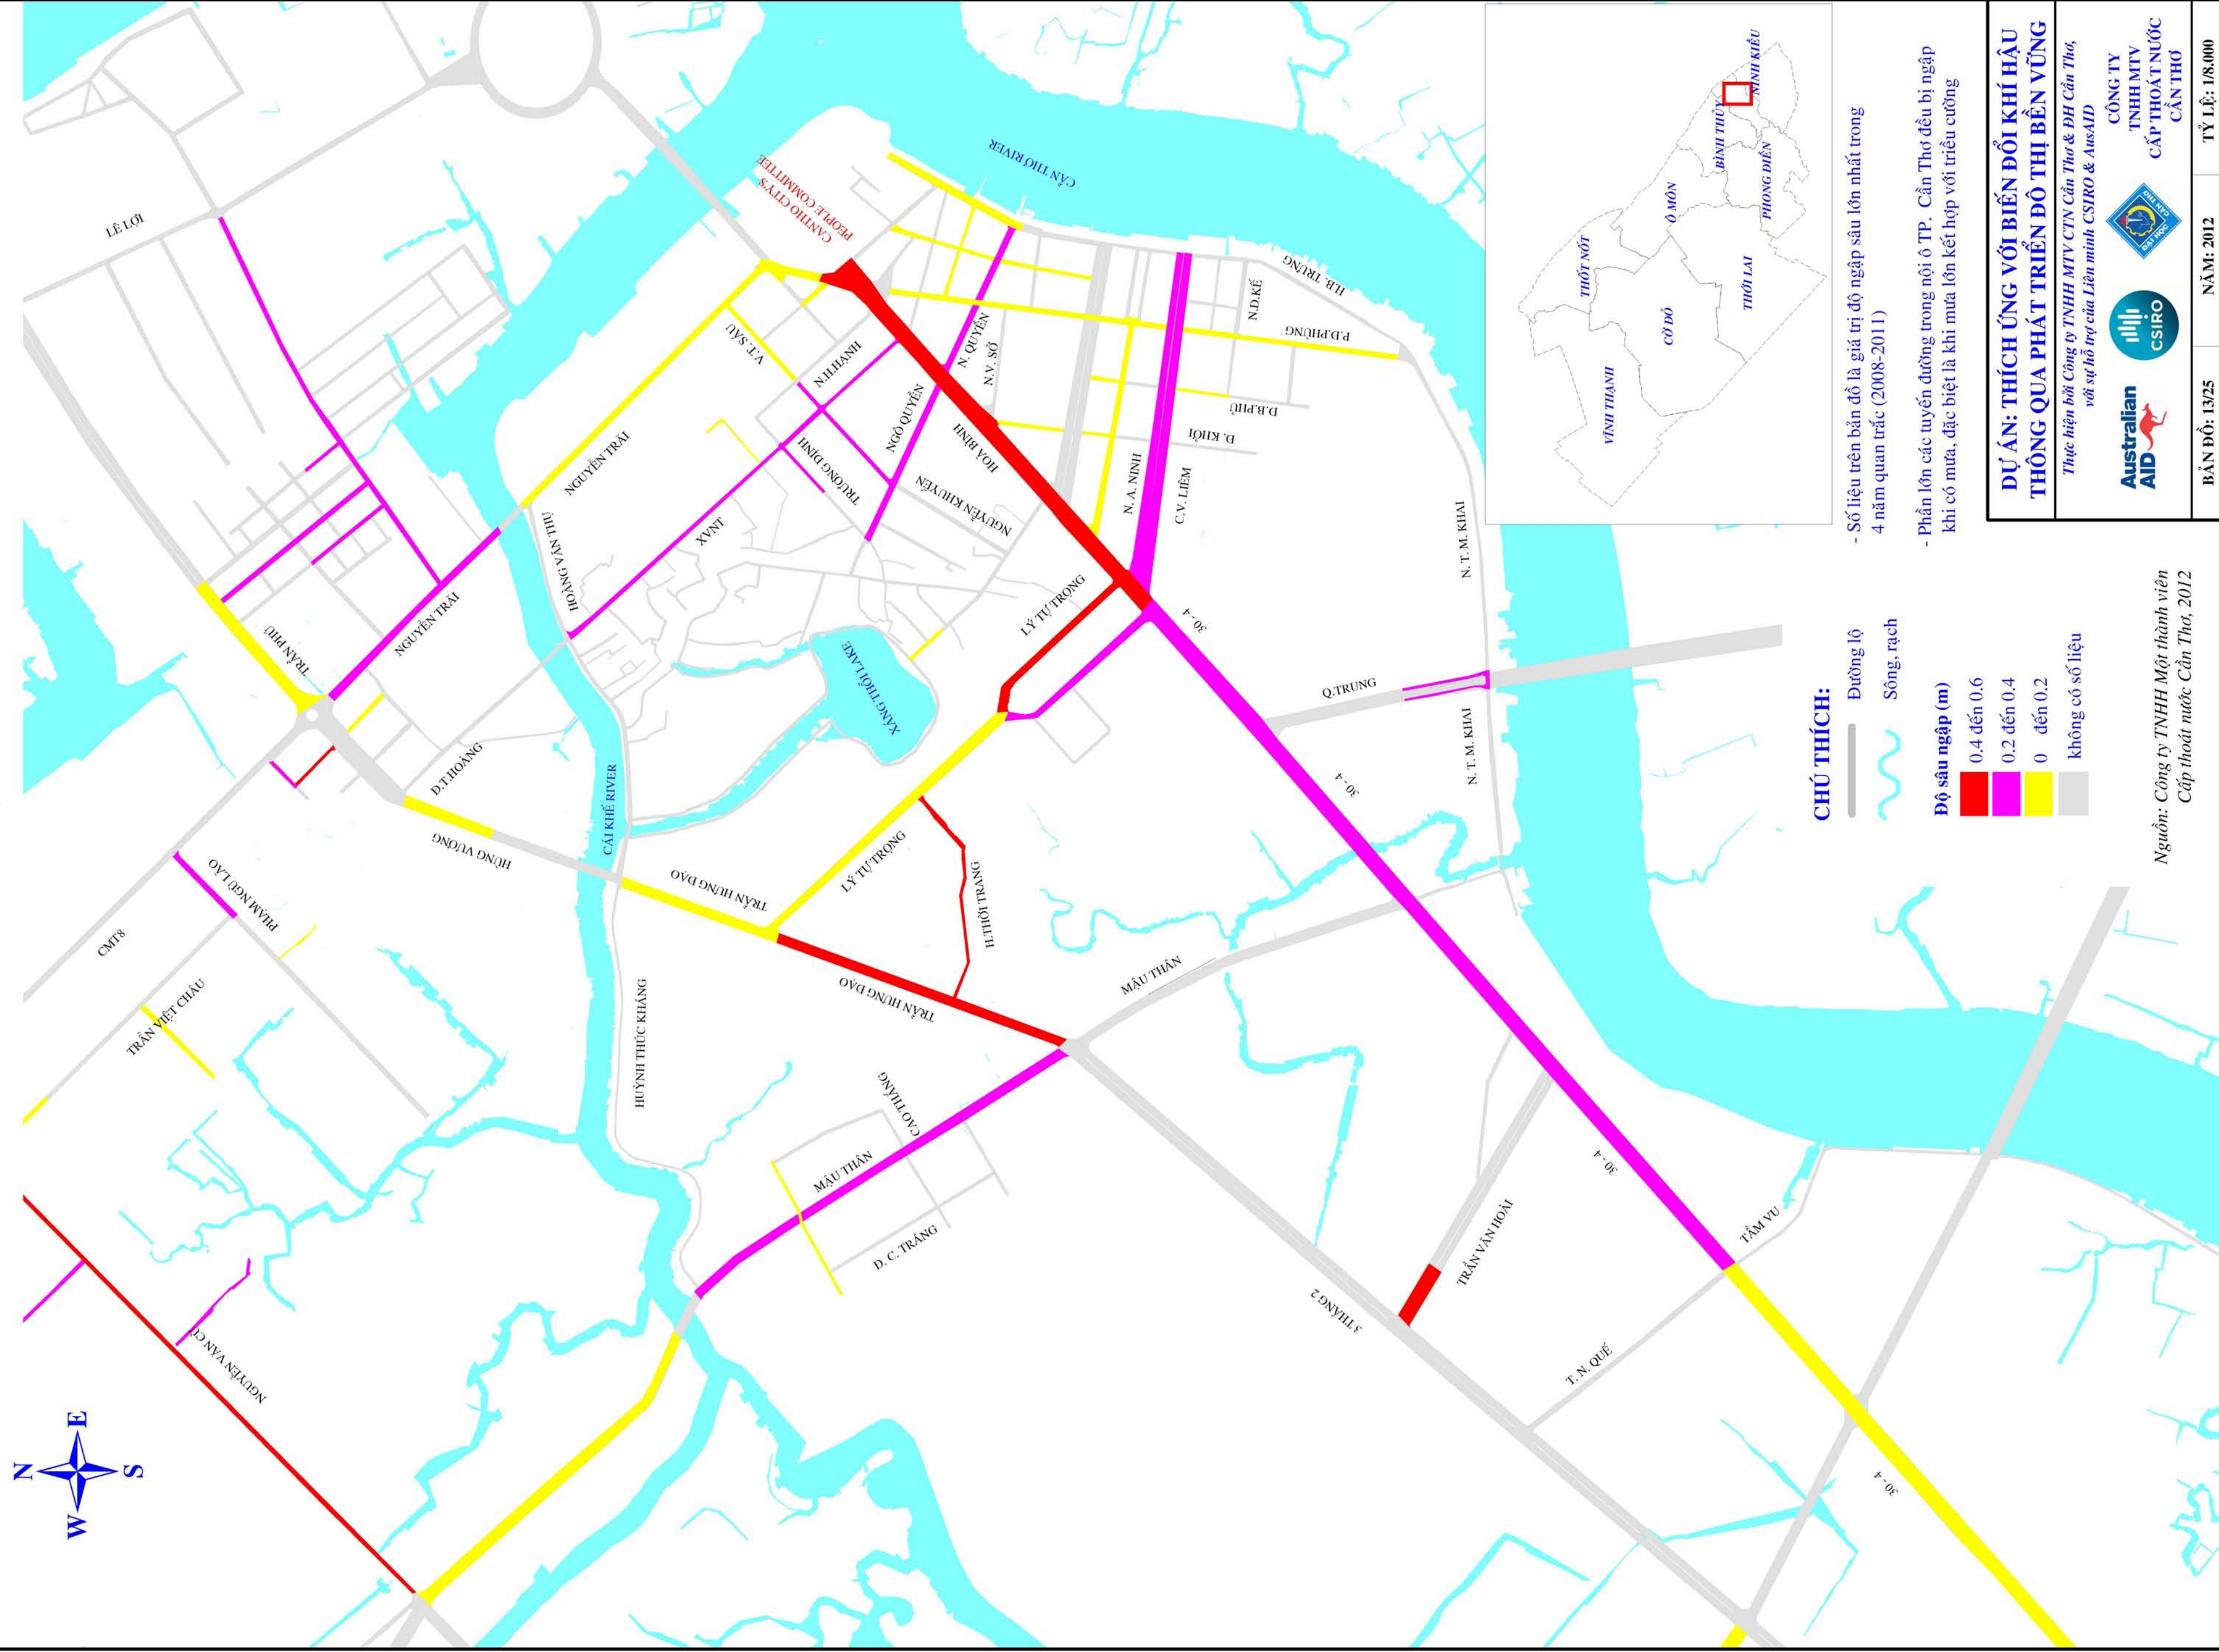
DỰ ÁN: THÍCH ỨNG VỚI BIẾN ĐỔI KHÍ HẬU THÔNG QUA PHÁT TRIỂN ĐÔ THỊ BỀN VỮNG

Thực hiện bởi Công ty TNHH MTV CTN Cần Thơ & ĐH Cần Thơ, với sự hỗ trợ của Liên minh CSIRO & AusAID

Australian AID

CSIRO

ĐẠI HỌC CẦN THƠ

CÔNG TY TNHH MTV CẤP THOÁT NƯỚC CẦN THƠ

BẢN ĐỒ: 13/25

NĂM: 2012

TỶ LỆ: 1/8.000

VĨNH THẠNH
THỐT NỐT
CỜ ĐỎ
Ô MÔN
THỚI LAI
BÌNH THỦY
NINH KIỀU
PHONG ĐIỀN

- Số liệu trên bản đồ là giá trị độ ngập sâu lớn nhất trong 4 năm quan trắc (2008-2011)

- Phần lớn các tuyến đường trong nội ô TP. Cần Thơ đều bị ngập khi có mưa, đặc biệt là khi mưa lớn kết hợp với triều cường

CHÚ THÍCH:

Đường lộ

Sông, rạch

Độ sâu ngập (m)

0.4 đến 0.6

0.2 đến 0.4

0 đến 0.2

không có số liệu

Nguồn: Công ty TNHH Một thành viên Cấp thoát nước Cần Thơ, 2012

N
E
S
W

LÊ LỢI
CANTHO CITY'S PEOPLE COMMITTEE
CẦN THƠ RIVER
H.B. TRƯNG
N.D.KẾ
P.Đ.PHÙNG
V.T. SÁU
N.H.HANH
N. QUYỀN
N.V. SỐ
NGÔ QUYỀN
HÒA BÌNH
Đ.B.PHÚ
D. KHỞI
NGUYỄN TRÃI
TRƯƠNG ĐỊNH
XVNT
NGUYỄN KHUYẾN
N. A. NINH
C.V. LIÊM
N. T. M. KHAI
HOÀNG VĂN THỤ
LÝ TỰ TRỌNG
30 - 4
TRẦN PHÚ
NGUYỄN TRÃI
XÀNG THỔI LAKE
Q.TRUNG
N. T. M. KHAI
Đ.T.HOÀNG
CÁI KHẾ RIVER
HÙNG VƯƠNG
TRẦN HƯNG ĐẠO
LÝ TỰ TRỌNG
H.TIỀN TRANG
PHẠM NGŨ LÃO
CMT8
TRẦN HƯNG ĐẠO
MẬU THÂN
TRẦN VIỆT CHÂU
HUỲNH THÚC KHÁNG
CAO THẮNG
MẬU THÂN
D. C. TRẠNG
TRẦN VĂN HOÀI
TẦM VU
3 THÁNG 2
T.N. QUẾ
NGUYỄN VĂN CỪ
30 - 4
30 - 4
30 - 4